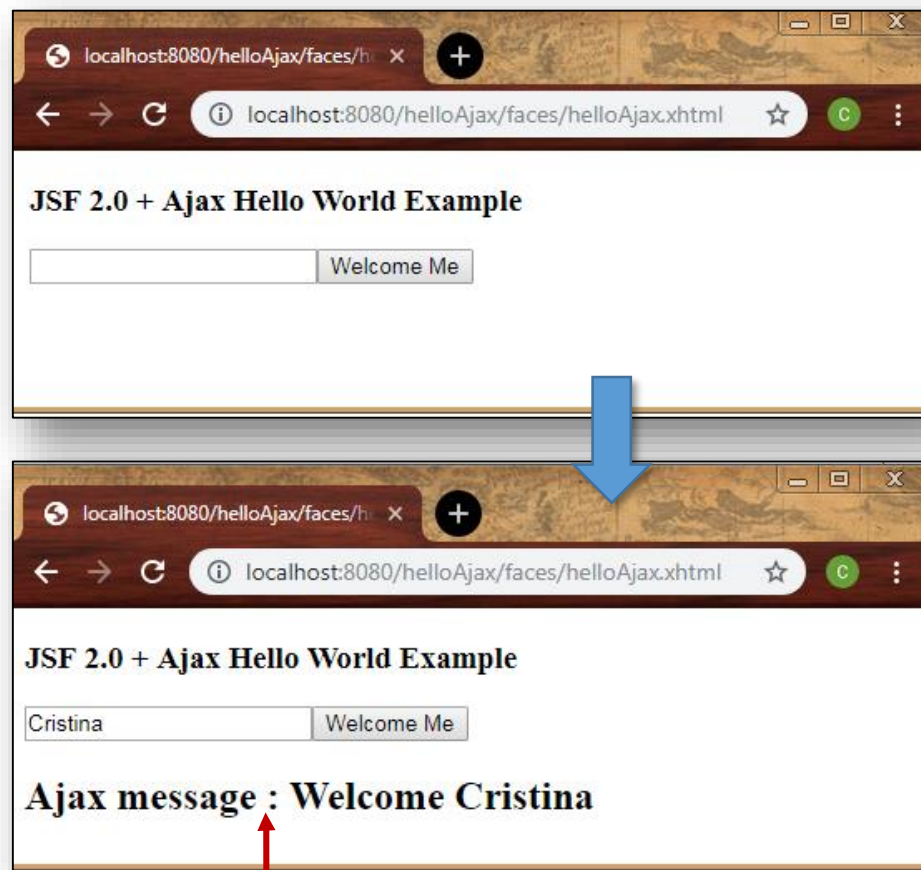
localhost:8080/helloAjax/faces/h ×

localhost:8080/helloAjax/faces/helloAjax.xhtml

C

JSF 2.0 + Ajax Hello World Example

Welcome Me

localhost:8080/helloAjax/faces/h ×

localhost:8080/helloAjax/faces/helloAjax.xhtml

C

JSF 2.0 + Ajax Hello World Example

Cristina

Welcome Me

Ajax message : Welcome Cristina